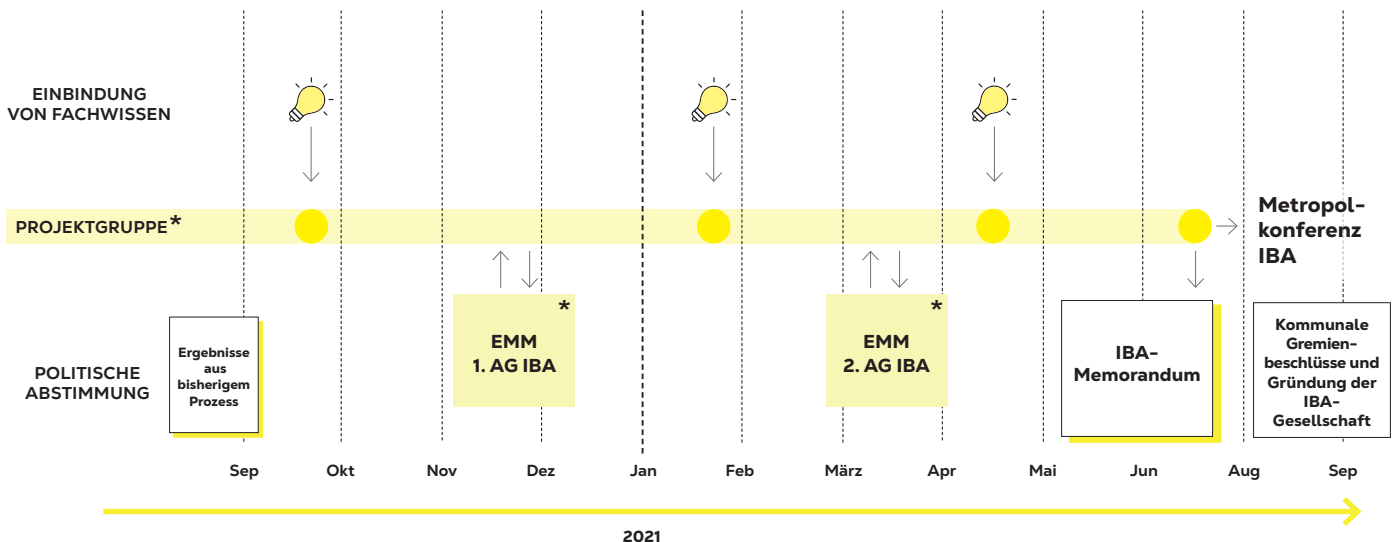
EINBINDUNG VON FACHWISSEN

PROJEKTGRUPPE*

Metropolkonferenz IBA

POLITISCHE ABSTIMMUNG

Ergebnisse aus bisherigem Prozess

EMM 1. AG IBA *

EMM 2. AG IBA *

IBA-Memorandum

Kommunale Gremienbeschlüsse und Gründung der IBA-Gesellschaft

Sep Okt Nov Dez Jan Feb März Apr Mai Jun Aug Sep

2021